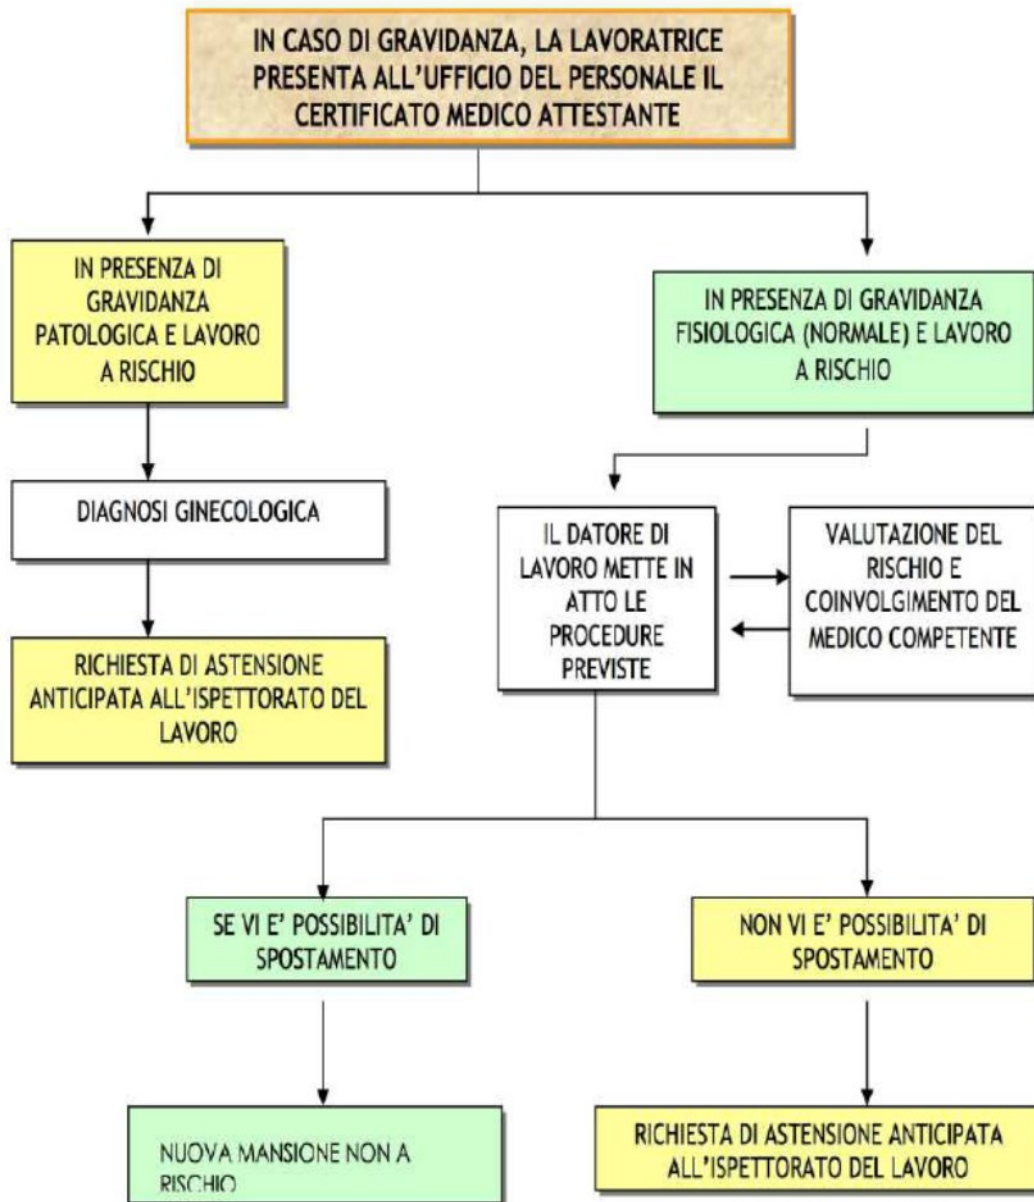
IN CASO DI GRAVIDANZA, LA LAVORATRICE PRESENTA ALL'UFFICIO DEL PERSONALE IL CERTIFICATO MEDICO ATTESTANTE

IN PRESENZA DI GRAVIDANZA PATOLOGICA E LAVORO A RISCHIO

DIAGNOSI GINECOLOGICA

RICHIESTA DI ASTENSIONE ANTICIPATA ALL'ISPETTORATO DEL LAVORO

IN PRESENZA DI GRAVIDANZA FISIOLOGICA (NORMALE) E LAVORO A RISCHIO

IL DATORE DI LAVORO METTE IN ATTO LE PROCEDURE PREVISTE

VALUTAZIONE DEL RISCHIO E COINVOLGIMENTO DEL MEDICO COMPETENTE

SE VI E' POSSIBILITA' DI SPOSTAMENTO

NON VI E' POSSIBILITA' DI SPOSTAMENTO

NUOVA MANSIONE NON A RISCHIO

RICHIESTA DI ASTENSIONE ANTICIPATA ALL'ISPETTORATO DEL LAVORO